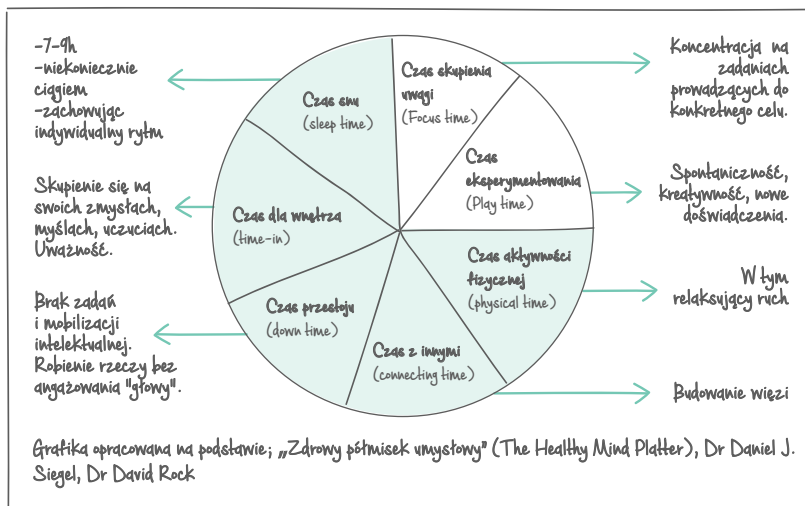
-7-9h
-niekoniecznie ciągiem
-zachowując indywidualny rytm

Skupienie się na swoich zmysłach, myślach, uczuciach. Uważność.

Brak zadań i mobilizacji intelektualnej. Robienie rzeczy bez angażowania "głowy".

Czas snu
(sleep time)

Czas skupienia uwagi
(Focus time)

Czas eksperymentowania
(Play time)

Czas dla wnętrza
(time-in)

Czas aktywności fizycznej
(physical time)

Czas przestoju
(down time)

Czas z innymi
(connecting time)

Koncentracja na zadaniach prowadzących do konkretnego celu.

Spontaniczność, kreatywność, nowe doświadczenia.

W tym relaksujący ruch

Budowanie więzi

Grafika opracowana na podstawie; „Zdrowy półmisek umysłowy" (The Healthy Mind Platter), Dr Daniel J. Siegel, Dr David Rock